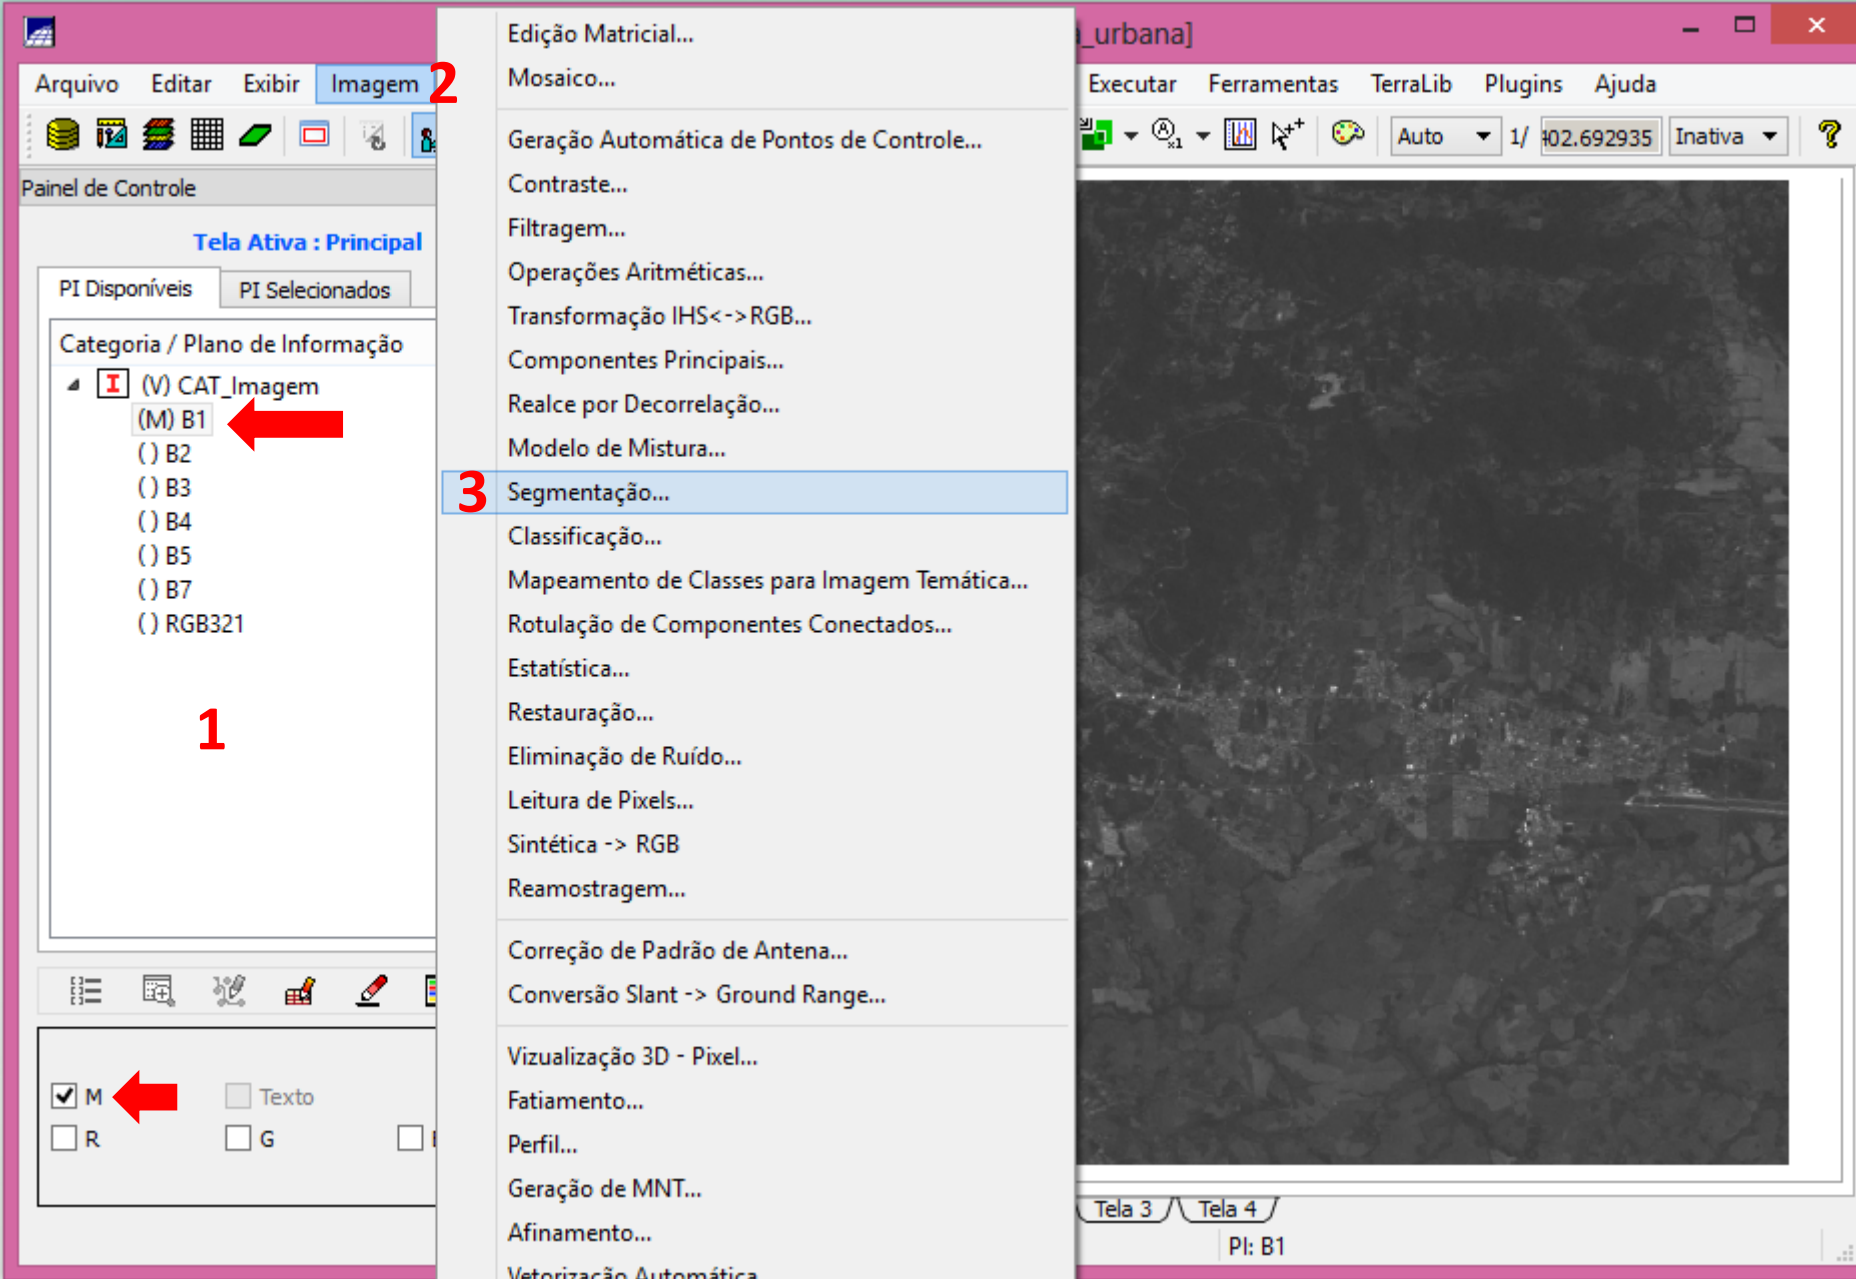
_urbana]

Arquivo Editar Exibir Imagem 2

Executar Ferramentas TerraLib Plugins Ajuda

Auto 1/ 402.692935 Inativa

Painel de Controle

Tela Ativa : Principal

PI Disponíveis PI Selecionados

Categoria / Plano de Informação

(V) CAT_Imagem
(M) B1
() B2
() B3
() B4
() B5
() B7
() RGB321

1

M Texto
R G

Edição Matricial...
Mosaico...
Geração Automática de Pontos de Controle...
Contraste...
Filtragem...
Operações Aritméticas...
Transformação IHS<->RGB...
Componentes Principais...
Realce por Decorrelação...
Modelo de Mistura...
3 Segmentação...
Classificação...
Mapeamento de Classes para Imagem Temática...
Rotulação de Componentes Conectados...
Estatística...
Restauração...
Eliminação de Ruído...
Leitura de Pixels...
Sintética -> RGB
Reamostragem...
Correção de Padrão de Antena...
Conversão Slant -> Ground Range...
Vizualização 3D - Pixel...
Fatiamento...
Perfil...
Geração de MNT...
Afinamento...
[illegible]

Tela 3 Tela 4

PI: B1